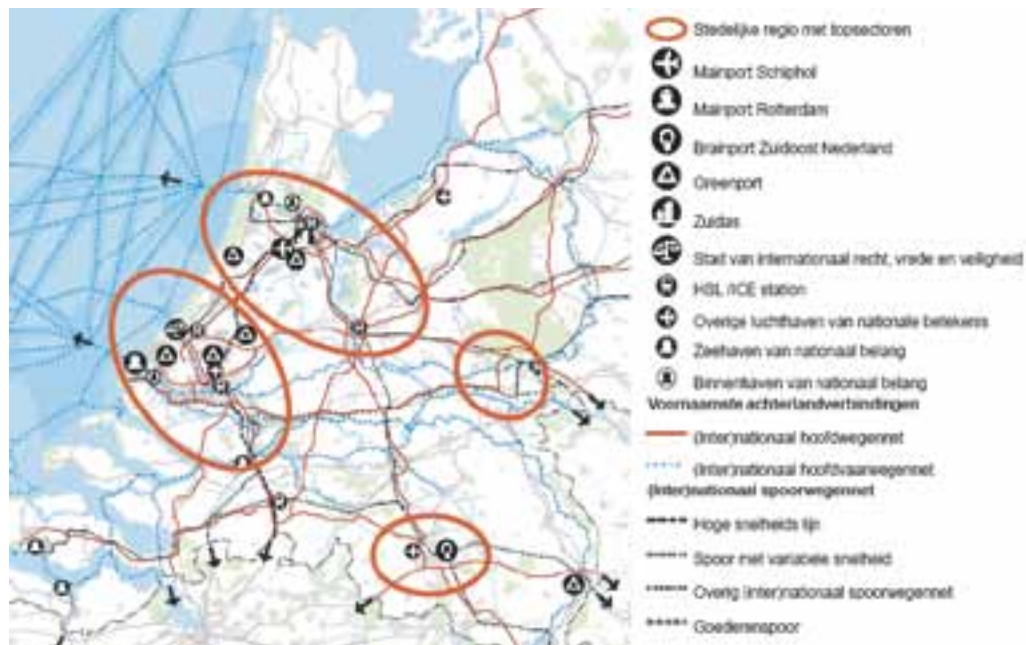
Stedelijke regio met topsectoren
Mainport Schiphol
Mainport Rotterdam
Brainport Zuidoost Nederland
Greenport
Zuidas
Stad van internationaal recht, vrede en veiligheid
HSL /ICE station
Overige luchthaven van nationale betekenis
Zeehaven van nationaal belang
Binnenhaven van nationaal belang
Voornaamste achterlandverbindingen
(inter)nationaal hoofdwegennet
(inter)nationaal hoofdvaarwegennet
(inter)nationaal spoorwegennet
Hoge snelheids lijn
Spoor met variabele snelheid
Overig (inter)nationaal spoorwegennet
Goederenspoor